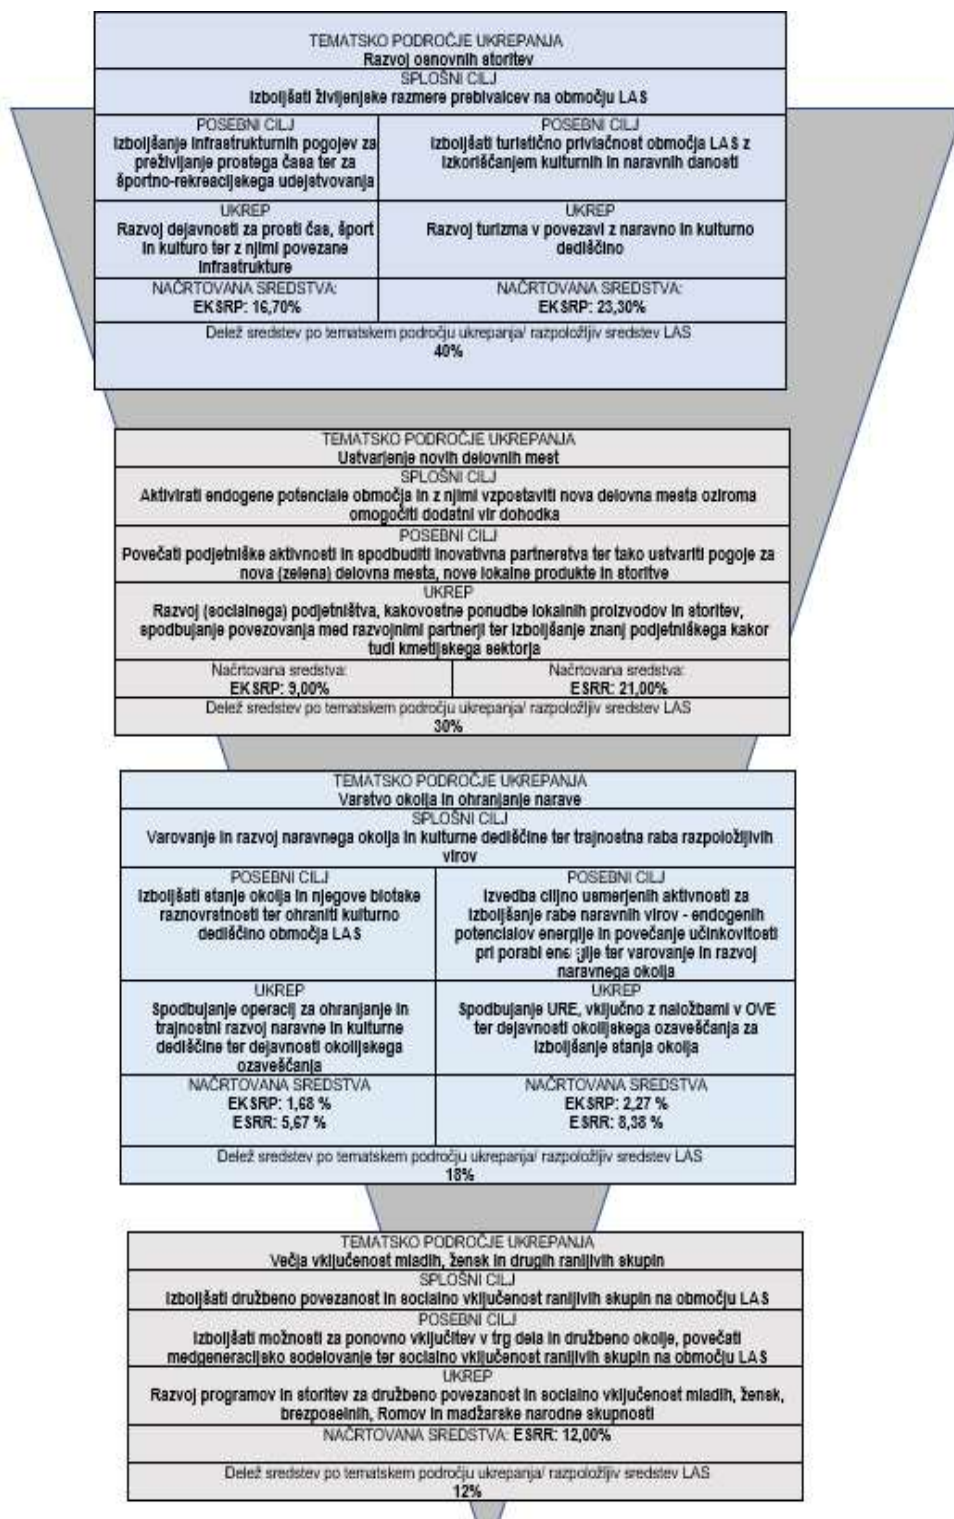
TEMATSKO PODROČJE UKREPANJA
Razvoj osnovnih storitev
SPLOŠNI CILJ
Izboljšati življenjske razmere prebivalcev na območju LAS

| POSEBNI CILJ Izboljšanje infrastrukturnih pogojev za preživljanje prostega časa ter za športno-rekreacijskega udejstvovanja | POSEBNI CILJ Izboljšati turistično privlačnost območja LAS z izkoriščanjem kulturnih in naravnih danosti |
|---|---|
| UKREP Razvoj dejavnosti za prosti čas, šport in kulturo ter z njimi povezane infrastrukture | UKREP Razvoj turizma v povezavi z naravno in kulturno dediščino |
| NAČRTOVANA SREDSTVA: EKSRP: 16,70% | NAČRTOVANA SREDSTVA: EKSRP: 23,30% |

Delež sredstev po tematskem področju ukrepanja/ razpoložljiv sredstev LAS
40%

TEMATSKO PODROČJE UKREPANJA
Ustvarjenje novih delovnih mest
SPLOŠNI CILJ
Aktivirati endogene potenciale območja in z njimi vzpostaviti nova delovna mesta oziroma omogočiti dodatni vir dohodka
POSEBNI CILJ
Povečati podjetniške aktivnosti in spodbuditi inovativna partnerstva ter tako ustvariti pogoje za nova (zelena) delovna mesta, nove lokalne produkte in storitve
UKREP
Razvoj (socialnega) podjetništva, kakovostne ponudbe lokalnih proizvodov in storitev, spodbujanje povezovanja med razvojnimi partnerji ter izboljšanje znanj podjetniškega kakor tudi kmetijskega sektorja

| Načrtovana sredstva: EKSRP: 9,00% | Načrtovana sredstva: ESRR: 21,00% |
|---|---|

Delež sredstev po tematskem področju ukrepanja/ razpoložljiv sredstev LAS
30%

TEMATSKO PODROČJE UKREPANJA
Varstvo okolja in ohranjanje narave
SPLOŠNI CILJ
Varovanje in razvoj naravnega okolja in kulturne dediščine ter trajnostna raba razpoložljivih virov

| POSEBNI CILJ Izboljšati stanje okolja in njegove biotske raznovrstnosti ter ohraniti kulturno dediščino območja LAS | POSEBNI CILJ Izvedba ciljno usmerjenih aktivnosti za izboljšanje rabe naravnih virov - endogenih potencialov energije in povečanje učinkovitosti pri porabi energije ter varovanje in razvoj naravnega okolja |
|---|---|
| UKREP Spodbujanje operacij za ohranjanje in trajnostni razvoj naravne in kulturne dediščine ter dejavnosti okoljskega ozaveščanja | UKREP Spodbujanje URE, vključno z naložbami v OVE ter dejavnosti okoljskega ozaveščanja za izboljšanje stanja okolja |
| NAČRTOVANA SREDSTVA EKSRP: 1,68 % ESRR: 5,67 % | NAČRTOVANA SREDSTVA EKSRP: 2,27 % ESRR: 8,38 % |

Delež sredstev po tematskem področju ukrepanja/ razpoložljiv sredstev LAS
18%

TEMATSKO PODROČJE UKREPANJA
Večja vključenost mladih, žensk in drugih ranljivih skupin
SPLOŠNI CILJ
Izboljšati družbeno povezanost in socialno vključenost ranljivih skupin na območju LAS
POSEBNI CILJ
Izboljšati možnosti za ponovno vključitev v trg dela in družbeno okolje, povečati medgeneracijsko sodelovanje ter socialno vključenost ranljivih skupin na območju LAS
UKREP
Razvoj programov in storitev za družbeno povezanost in socialno vključenost mladih, žensk, brezposelnih, Romov in madžarske narodne skupnosti
NAČRTOVANA SREDSTVA: ESRR: 12,00%

Delež sredstev po tematskem področju ukrepanja/ razpoložljiv sredstev LAS
12%